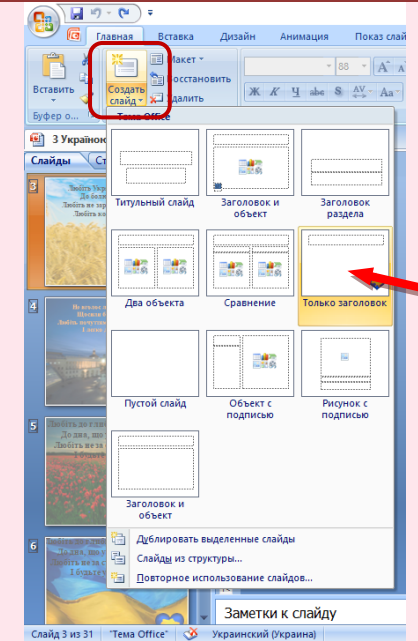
Главная
Вставка
Дизайн
Анимация
Показ слайд
Макет
Восстановить
Удалить
Вставить
Создать слайд
Буфер о...
Тема Office
3 Украинок
Слайды
Ст
Титульный слайд
Заголовок и объект
Заголовок раздела
Два объекта
Сравнение
Только заголовок
Пустой слайд
Объект с подписью
Рисунок с подписью
Заголовок и объект
Дублировать выделенные слайды
Слайды из структуры...
Повторное использование слайдов...
Заметки к слайду
Слайд 3 из 31
"Тема Office"
Украинский (Украина)